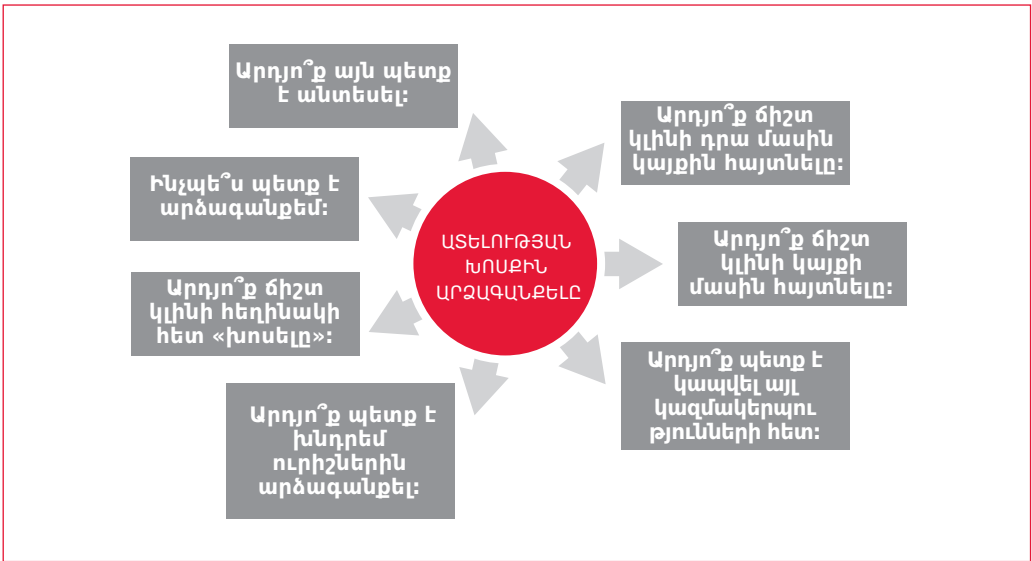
ԱՏԵԼՈՒԹՅԱՆ ԽՈՍՔԻՆ ԱՐՁԱԳԱՆՔԵԼԸ

Արդյո՞ք այն պետք է անտեսել:

Արդյո՞ք ճիշտ կլինի դրա մասին կայքին հայտնելը:

Արդյո՞ք ճիշտ կլինի կայքի մասին հայտնելը:

Արդյո՞ք պետք է կապվել այլ կազմակերպություններին հետ:

Արդյո՞ք պետք է խնդրեմ ուրիշներին արձագանքել:

Արդյո՞ք ճիշտ կլինի հեղինակի հետ «խոսելը»:

Ինչպե՞ս պետք է արձագանքեմ: